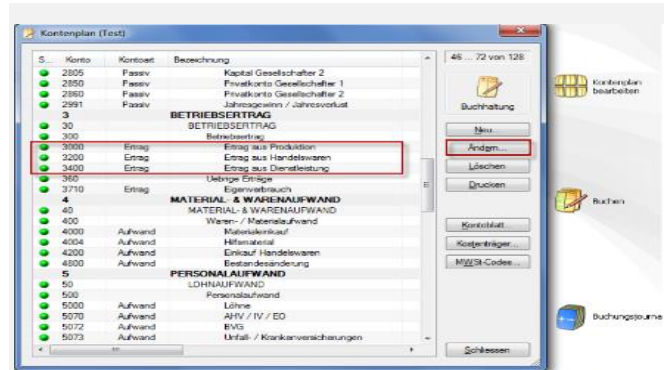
Kontenplan (Test)

| S... | Konto | Kontoart | Bezeichnung |
|---|---|---|---|
| | 2805 | Passiv | Kapital Gesellschafter 2 |
| | 2850 | Passiv | Privatkonto Gesellschafter 1 |
| | 2860 | Passiv | Privatkonto Gesellschafter 2 |
| | 2991 | Passiv | Jahresgewinn / Jahresverlust |
| | 3 | | BETRIEBSERTRAG |
| | 30 | | BETRIEBSERTRAG |
| | 300 | | Betriebsertrag |
| | 3000 | Ertrag | Ertrag aus Produktion |
| | 3200 | Ertrag | Ertrag aus Handelswaren |
| | 3400 | Ertrag | Ertrag aus Dienstleistung |
| | 360 | | Uebrige Erträge |
| | 3710 | Ertrag | Eigenverbrauch |
| | 4 | | MATERIAL- & WARENAUFWAND |
| | 40 | | MATERIAL- & WARENAUFWAND |
| | 400 | | Waren- / Materialaufwand |
| | 4000 | Aufwand | Materialeinkauf |
| | 4004 | Aufwand | Hilfsmaterial |
| | 4200 | Aufwand | Einkauf Handelswaren |
| | 4800 | Aufwand | Bestandesänderung |
| | 5 | | PERSONALAUFWAND |
| | 50 | | LOHNAUFWAND |
| | 500 | | Personalaufwand |
| | 5000 | Aufwand | Löhne |
| | 5070 | Aufwand | AHV / IV / EO |
| | 5072 | Aufwand | BVG |
| | 5073 | Aufwand | Unfall- / Krankenversicherungen |

46 ... 72 von 128

Buchhaltung

Neu...
Ändern...
Löschen
Drucken
Kontoblatt
Kostenträger...
MWST-Codes...
Schliessen

Kontenplan bearbeiten

Buchen

Buchungsjourna